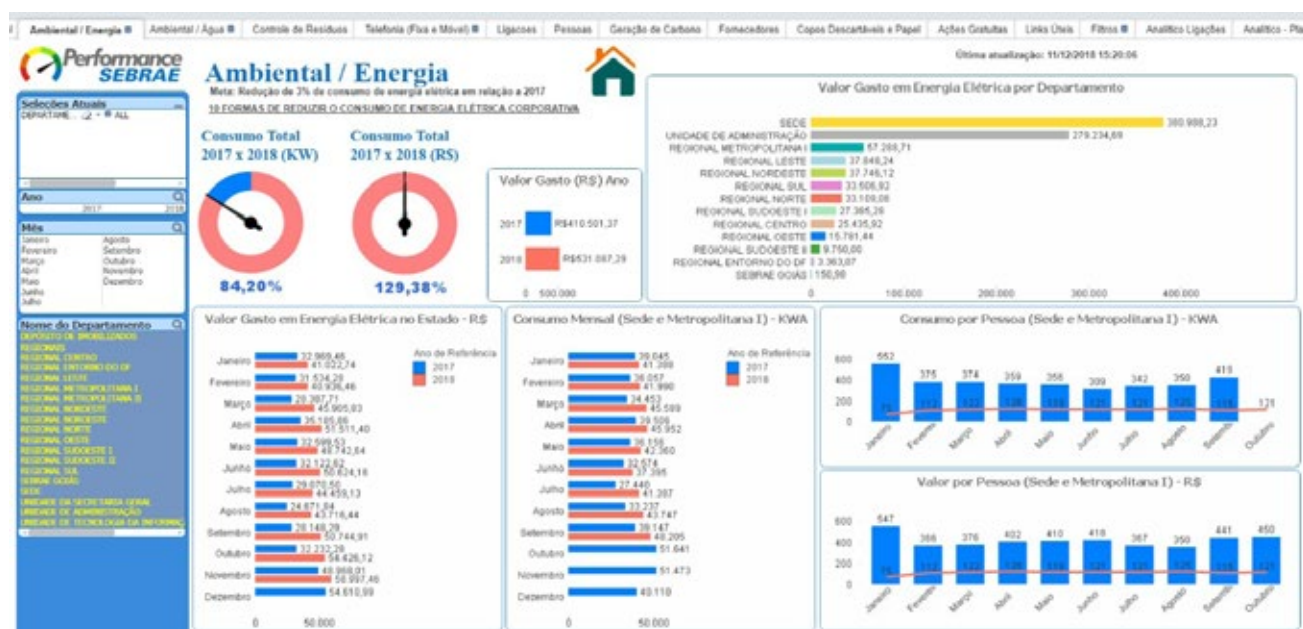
Ambiental / Energia | Ambiental / Água | Controle de Resíduos | Telefonia (Fixa e Móvel) | Ligacoes | Pessoas | Geração de Carbono | Fornecedores | Copos Descartáveis e Papel | Ações Gratuitas | Links Úteis | Filtros | Analítico Ligações | Analítico - Pla

Performance SEBRAE

Ambiental / Energia

Meta: Redução de 3% de consumo de energia elétrica em relação a 2017

10 FORMAS DE REDUZIR O CONSUMO DE ENERGIA ELÉTRICA CORPORATIVA

Última atualização: 11/12/2018 15:20:06

Seleções Atuais
DEPARTAME... ALL

Ano
2017 2018

Mês
Janeiro Agosto
Fevereiro Setembro
Março Outubro
Abril Novembro
Maio Dezembro
Junho
Julho

Nome do Departamento
DEPOSITO DE IMOBILIZADOS
REGIONAIS
REGIONAL CENTRO
REGIONAL ENTORNO DO DF
REGIONAL LESTE
REGIONAL METROPOLITANA I
REGIONAL METROPOLITANA II
REGIONAL NORDESTE
REGIONAL NOROESTE
REGIONAL NORTE
REGIONAL OESTE
REGIONAL SUDOESTE I
REGIONAL SUDOESTE II
REGIONAL SUL
SEBRAE GOIÁS
SEDE
UNIDADE DA SECRETARIA GERAL
UNIDADE DE ADMINISTRAÇÃO
UNIDADE DE TECNOLOGIA DA INFORMAÇ

Consumo Total 2017 x 2018 (KW)
84,20%

Consumo Total 2017 x 2018 (R$)
129,38%

Valor Gasto (R$) Ano
2017 R$410.501,37
2018 R$531.087,29
0 500.000

Valor Gasto em Energia Elétrica por Departamento
SEDE 380.988,23
UNIDADE DE ADMINISTRAÇÃO 279.234,69
REGIONAL METROPOLITANA I 57.288,71
REGIONAL LESTE 37.848,24
REGIONAL NORDESTE 37.746,12
REGIONAL SUL 33.506,92
REGIONAL NORTE 33.109,08
REGIONAL SUDOESTE I 27.385,28
REGIONAL CENTRO 25.435,92
REGIONAL OESTE 15.791,44
REGIONAL SUDOESTE II 9.750,00
REGIONAL ENTORNO DO DF 3.363,07
SEBRAE GOIAS 150,90
0 100.000 200.000 300.000 400.000

Valor Gasto em Energia Elétrica no Estado - R$
Ano de Referência
2017
2018
Janeiro 32.969,46 41.022,74
Fevereiro 31.534,29 40.936,46
Março 28.387,71 45.905,03
Abril 35.166,86 51.511,40
Maio 32.599,53 48.742,64
Junho 32.122,62 50.624,16
Julho 29.070,50 44.459,13
Agosto 24.671,84 43.716,44
Setembro 28.148,29 50.744,91
Outubro 32.233,28 58.426,12
Novembro 48.968,01 58.997,46
Dezembro 54.610,99
0 50.000

Consumo Mensal (Sede e Metropolitana I) - KWA
Ano de Referência
2017
2018
Janeiro 39.045 41.398
Fevereiro 36.067 41.990
Março 34.453 45.589
Abril 39.596 45.952
Maio 36.156 42.360
Junho 32.674 37.395
Julho 27.440 41.307
Agosto 33.232 43.747
Setembro 39.147 48.205
Outubro 51.641
Novembro 51.473
Dezembro 40.110
0 50.000

Consumo por Pessoa (Sede e Metropolitana I) - KWA
600 400 200 0
552 375 374 359 356 309 342 350 415 171
Janeiro Fevereiro Março Abril Maio Junho Julho Agosto Setembro Outubro

Valor por Pessoa (Sede e Metropolitana I) - R$
600 400 200 0
547 366 376 402 410 418 367 350 441 450
Janeiro Fevereiro Março Abril Maio Junho Julho Agosto Setembro Outubro